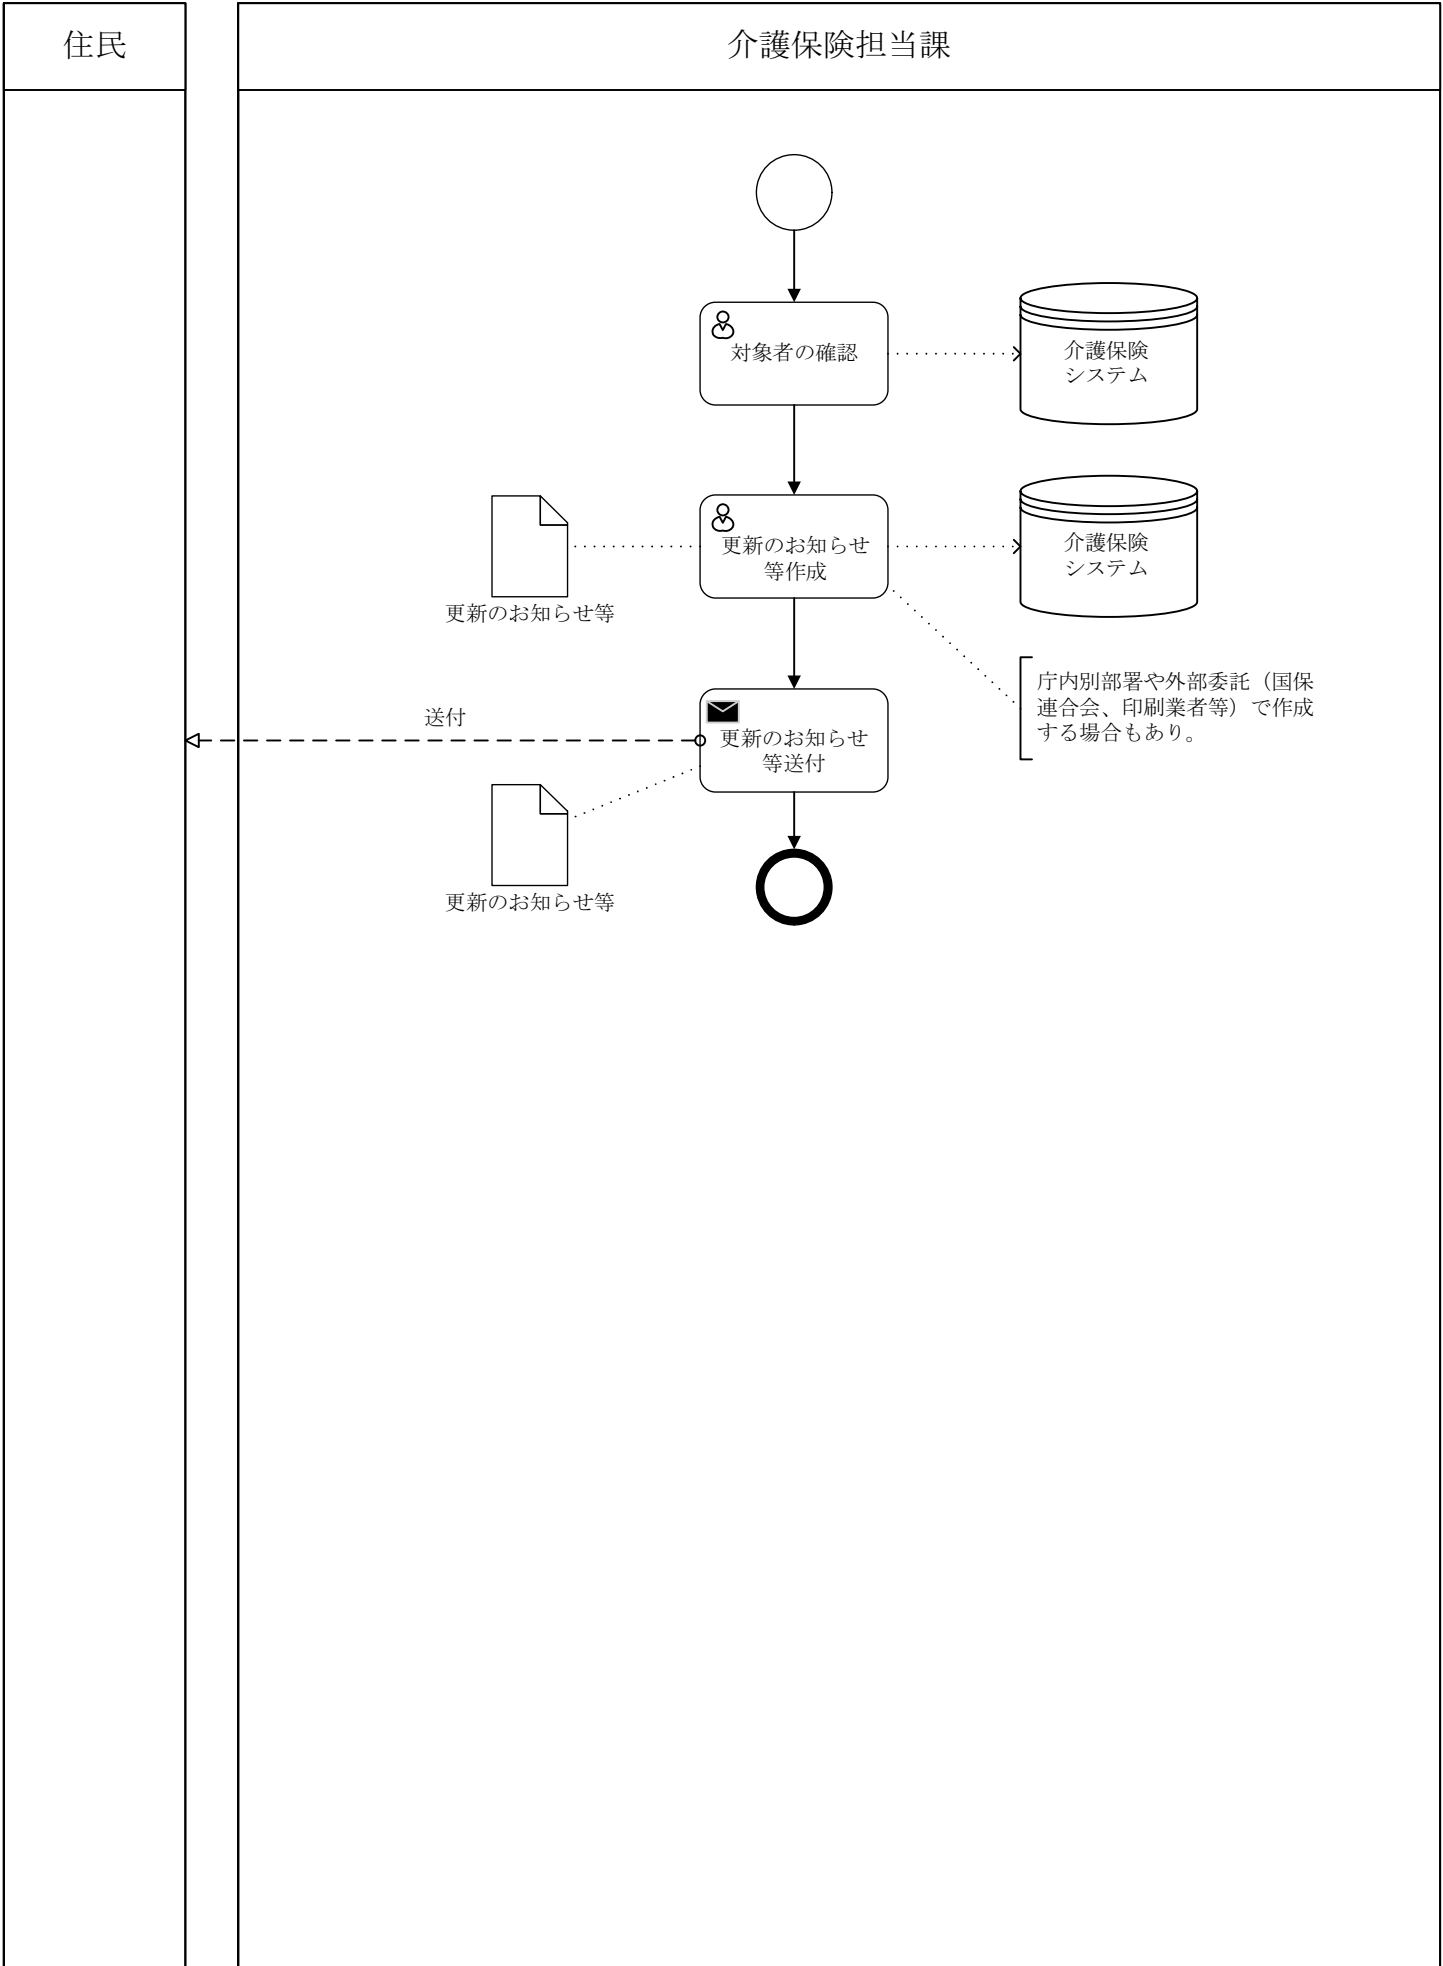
住民

介護保険担当課

対象者の確認

介護保険
システム

更新のお知らせ等

更新のお知らせ
等作成

介護保険
システム

庁内別部署や外部委託（国保連合会、印刷業者等）で作成する場合もあり。

送付

更新のお知らせ
等送付

更新のお知らせ等